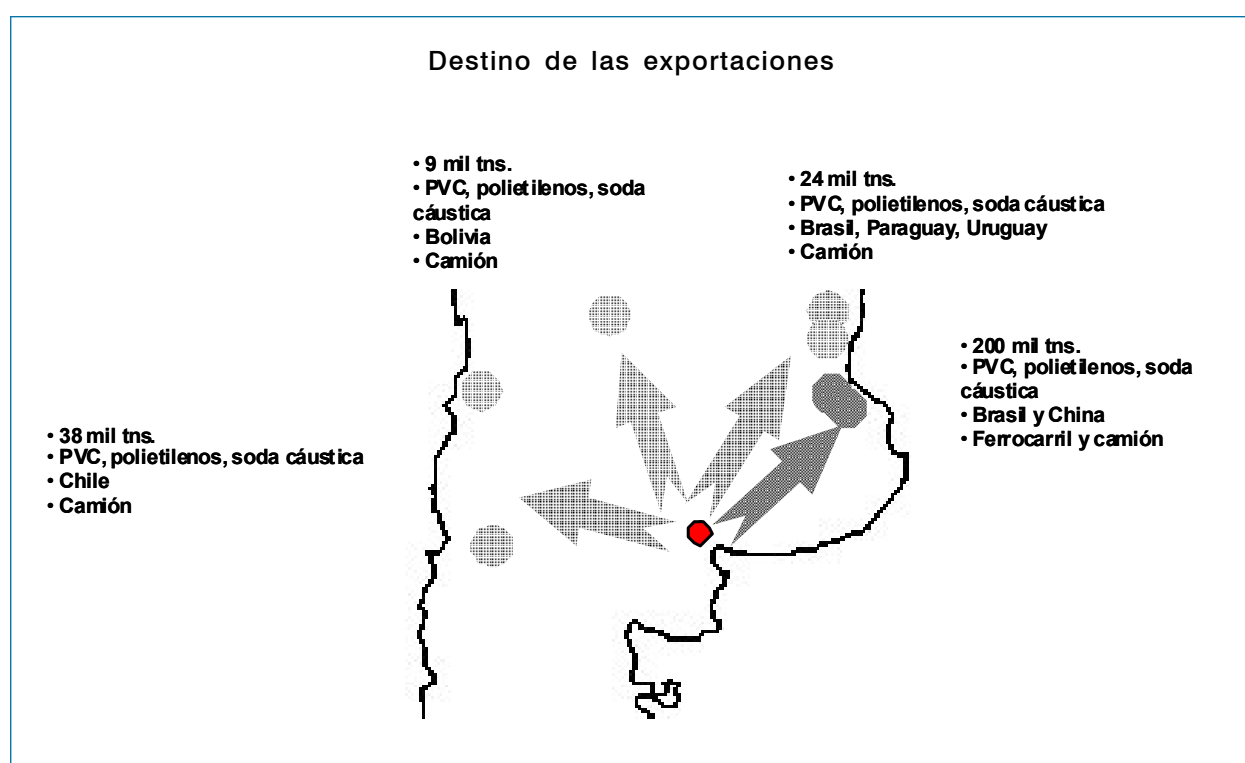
Destino de las exportaciones

• 9 mil tns.
• PVC, polietilenos, soda cáustica
• Bolivia
• Camión

• 24 mil tns.
• PVC, polietilenos, soda cáustica
• Brasil, Paraguay, Uruguay
• Camión

• 200 mil tns.
• PVC, polietilenos, soda cáustica
• Brasil y China
• Ferrocarril y camión

• 38 mil tns.
• PVC, polietilenos, soda cáustica
• Chile
• Camión